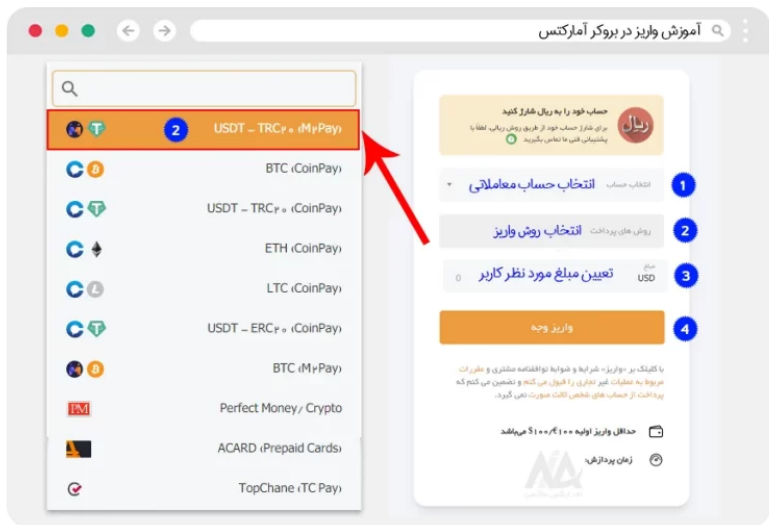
آموزش واریز در بروکر آمارکتس

2 USDT – TRC۲۰ (M۲Pay)
BTC (CoinPay)
USDT – TRC۲۰ (CoinPay)
ETH (CoinPay)
LTC (CoinPay)
USDT – ERC۲۰ (CoinPay)
BTC (M۲Pay)
Perfect Money/Crypto
ACARD (Prepaid Cards)
TopChane (TC Pay)

حساب خود را به ریال شارژ کنید
برای شارژ حساب خود از طریق روش ریالی لطفا با پشتیبانی فنی ما تماس بگیرید

1 انتخاب حساب انتخاب حساب معاملاتی
2 روش های پرداخت انتخاب روش واریز
3 مبلغ USD تعیین مبلغ مورد نظر کاربر 0
4 واریز وجه

با کلیک بر «واریز» شرایط و ضوابط توافقنامه مشتری و مقررات مربوط به عملیات غیر تجاری را قبول می کنم و تضمین می کنم که پرداخت از حساب های شخص ثالث صورت نمی گیرد.

حداقل واریز اولیه ۱۰۰/۱۰۰ $ میباشد
زمان پردازش: